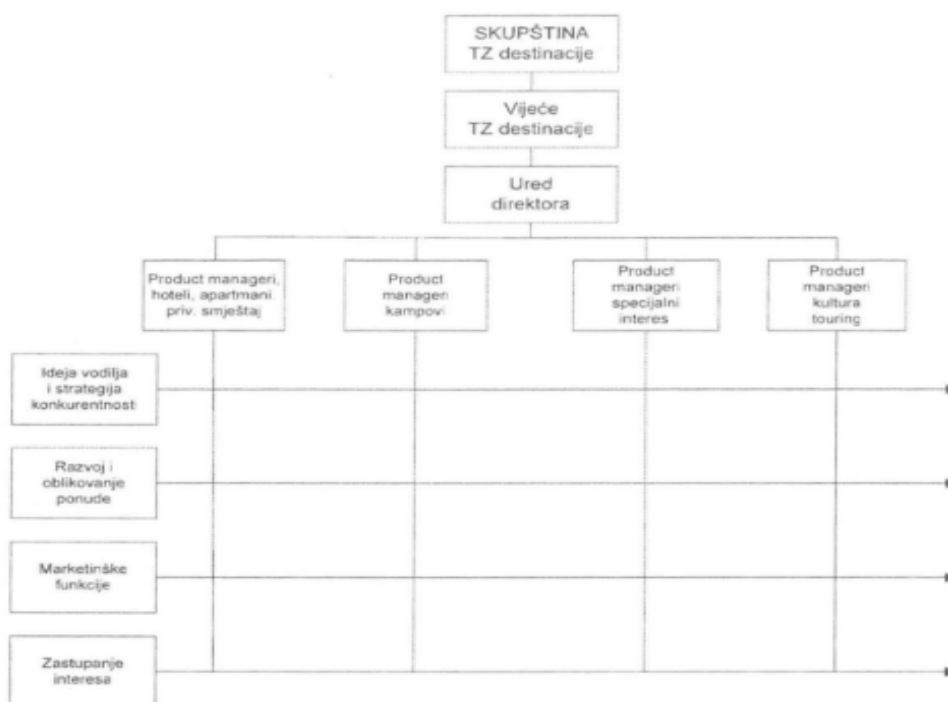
SKUPŠTINA
TZ destinacije

Vijeće
TZ destinacije

Ured
direktora

Product manageri, hoteli, apartmani, priv. smještaj

Product manageri kampovi

Product manageri specijalni interes

Product manageri kultura touring

Ideja vodilja i strategija konkurentnosti

Razvoj i oblikovanje ponude

Marketinške funkcije

Zastupanje interesa